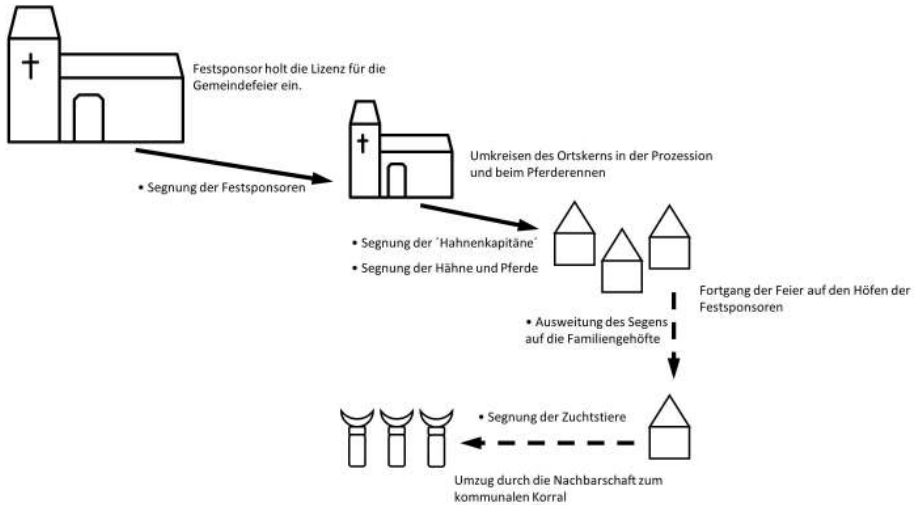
Festsponsor holt die Lizenz für die Gemeindefeier ein.

• Segnung der Festsponsoren

Umkreisen des Ortskerns in der Prozession und beim Pferderennen

• Segnung der ´Hahnenkapitäne´

• Segnung der Hähne und Pferde

Fortgang der Feier auf den Höfen der Festsponsoren

• Ausweitung des Segens auf die Familiengehöfte

• Segnung der Zuchtstiere

Umzug durch die Nachbarschaft zum kommunalen Korral